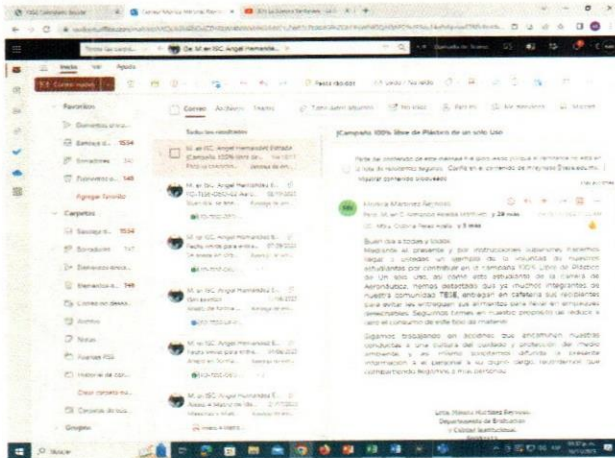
Inicio Ver Ayuda

Correo nuevo

Favoritos

Elementos env...

Bandeja d... 1534

Borradores 147

Elementos e... 749

Agregar favorito

Carpetas

Bandeja d... 1534

Borradores 147

Elementos envia...

Elementos e... 749

Correo no desea...

Archivo

Notas

Fuentes RSS

Historial de con...

Crear carpeta nu...

Carpetas de bús...

Grupos

Correo Archivos Todos

Todos los resultados

M. en ISC Angel Hernández Estrada
¡Campaña 100% libre de ...

M. en ISC Angel Hernández E...

M. en ISC Angel Hernández E...

M. en ISC Angel Hernández E...

M. en ISC Angel Hernández E...

M. en ISC Angel Hernández E...

¡Campaña 100% libre de Plásticos de un solo Uso

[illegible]

Mostrar contenido bloqueado

Viviana Martínez Reynoso

Buen día a todos y todas.

Mediante el presente y por instrucciones superiores, hacemos llegar a ustedes un ejemplo de la iniciativa de nuestros estudiantes por contribuir en la campaña 100% Libre de Plástico de Un solo Uso, así como este estudiante de la carrera de Aeronáutica, hemos detectado que ya muchos integrantes de nuestra comunidad TESE, entregan en cafetería sus recipientes para evitar les entreguen sus alimentos para llevar en empaques desechables. Seguiremos fomentando nuestro propósito de reducir a cero el consumo de este tipo de material.

Sigamos trabajando en acciones que encaminen nuestras conductas a una cultura del cuidado y protección del medio ambiente y es infinito solicitemos difundir la presente información a el personal a su digno cargo, recordemos que compartiendo logramos a más personas.

Lma. Viviana Martínez Reynoso
Departamento de Evaluación
y Calidad Institucional